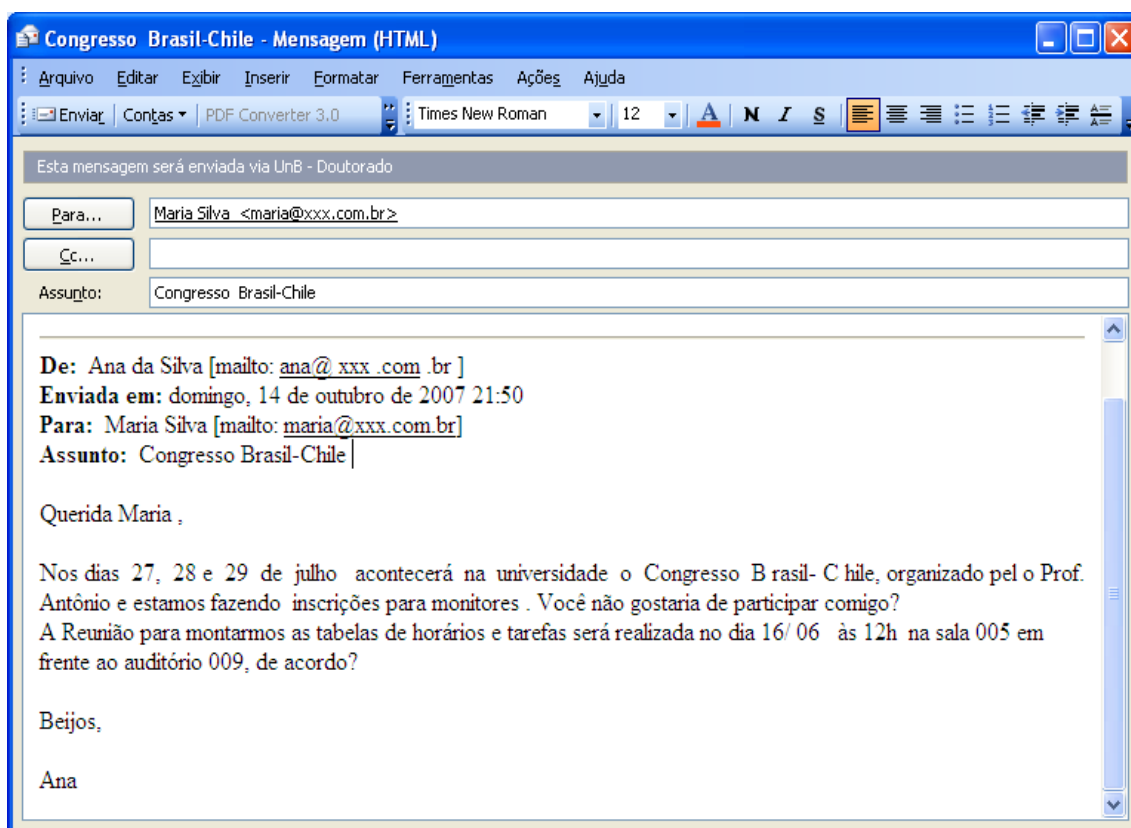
Congresso Brasil-Chile - Mensagem (HTML)

Arquivo Editar Exibir Inserir Formatar Ferramentas Ações Ajuda

Enviar | Contas ▾ | PDF Converter 3.0 | Times New Roman | 12 | A | N I S

Esta mensagem será enviada via UnB - Doutorado

Para... Maria Silva <maria@xxx.com.br>

Cc...

Assunto: Congresso Brasil-Chile

**De:** Ana da Silva [mailto: ana@ xxx .com .br ]
**Enviada em:** domingo, 14 de outubro de 2007 21:50
**Para:** Maria Silva [mailto: maria@xxx.com.br]
**Assunto:** Congresso Brasil-Chile

Querida Maria ,

Nos dias 27, 28 e 29 de julho acontecerá na universidade o Congresso B rasil- C hile, organizado pel o Prof. Antônio e estamos fazendo inscrições para monitores . Você não gostaria de participar comigo?
A Reunião para montarmos as tabelas de horários e tarefas será realizada no dia 16/ 06 às 12h na sala 005 em frente ao auditório 009, de acordo?

Beijos,

Ana